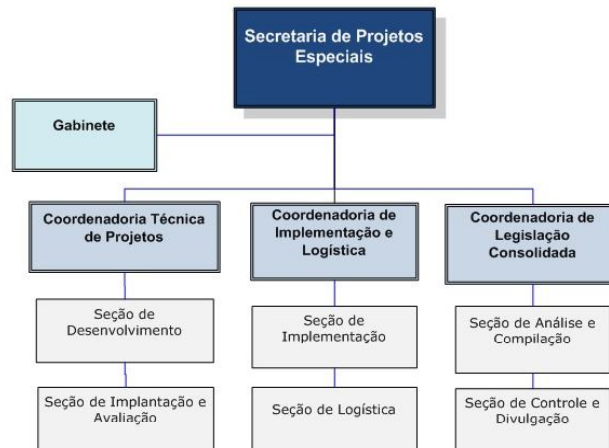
Secretaria de Projetos Especiais

Gabinete

Coordenadoria Técnica de Projetos

Seção de Desenvolvimento

Seção de Implantação e Avaliação

Coordenadoria de Implementação e Logística

Seção de Implementação

Seção de Logística

Coordenadoria de Legislação Consolidada

Seção de Análise e Compilação

Seção de Controle e Divulgação